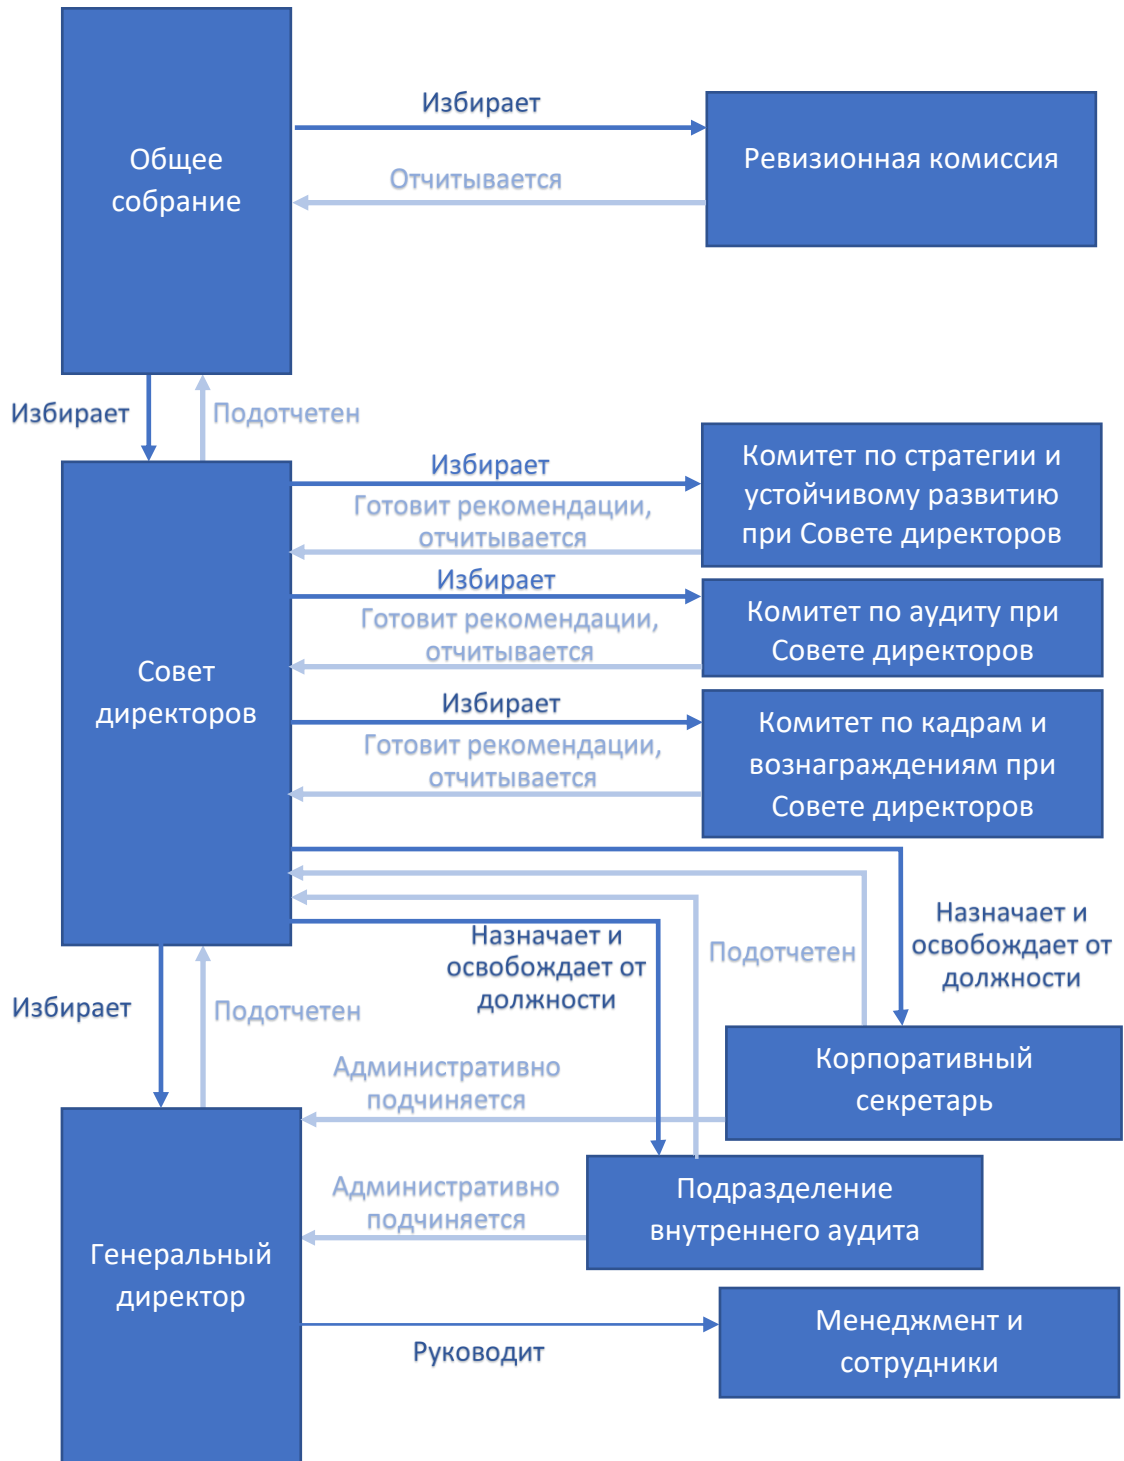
Общее собрание

Избирает

Ревизионная комиссия

Отчитывается

Избирает

Подотчетен

Совет директоров

Избирает

Комитет по стратегии и устойчивому развитию при Совете директоров

Готовит рекомендации, отчитывается

Избирает

Комитет по аудиту при Совете директоров

Готовит рекомендации, отчитывается

Избирает

Комитет по кадрам и вознаграждениям при Совете директоров

Готовит рекомендации, отчитывается

Назначает и освобождает от должности

Подотчетен

Назначает и освобождает от должности

Избирает

Подотчетен

Корпоративный секретарь

Административно подчиняется

Подразделение внутреннего аудита

Административно подчиняется

Генеральный директор

Менеджмент и сотрудники

Руководит